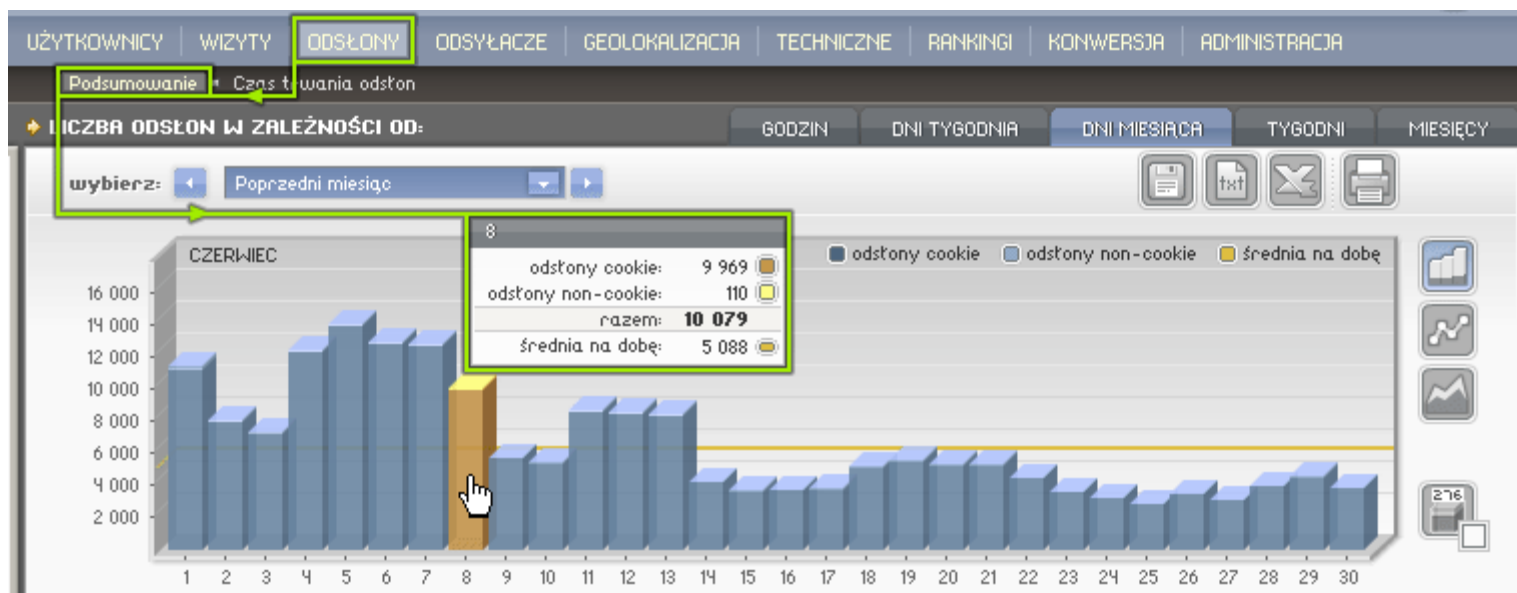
UŻYTKOWNICY | WIZYTY | ODSŁONY | ODSYŁACZE | GEOLOKALIZACJA | TECHNICZNE | RANKINGI | KONWERSJA | ADMINISTRACJA

Podsumowanie • Czas t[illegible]wania odsłon

LICZBA ODSŁON W ZALEŻNOŚCI OD:

GODZIN | DNI TYGODNIA | DNI MIESIĄCA | TYGODNI | MIESIĘCY

wybierz: Poprzedni miesiąc

txt

CZERWIEC

8
odsłony cookie: 9 969
odsłony non-cookie: 110
razem: 10 079
średnia na dobę: 5 088

odsłony cookie | odsłony non-cookie | średnia na dobę

16 000
14 000
12 000
10 000
8 000
6 000
4 000
2 000

1 2 3 4 5 6 7 8 9 10 11 12 13 14 15 16 17 18 19 20 21 22 23 24 25 26 27 28 29 30

276